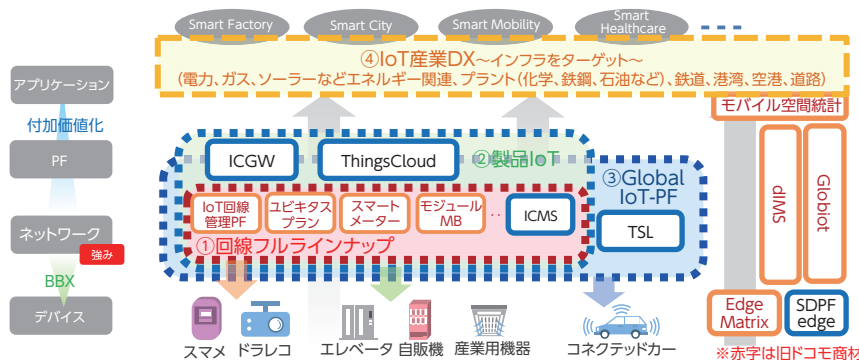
Smart Factory

Smart City

Smart Mobility

Smart Healthcare

④IoT産業DX～インフラをターゲット～
(電力、ガス、ソーラーなどエネルギー関連、プラント(化学、鉄鋼、石油など)、鉄道、港湾、空港、道路)

モバイル空間統計

アプリケーション

付加価値化

PF

ネットワーク

強み

BBX

デバイス

ICGW

ThingsCloud

②製品IoT

③Global IoT-PF

IoT回線管理PF

ユビキタスプラン

スマートメーター

モジュールMB

ICMS

TSL

①回線フルラインナップ

dIMS

Globiot

Edge Matrix

SDPF edge

スマメ

ドラレコ

エレベータ

自販機

産業用機器

コネクテッドカー

※赤字は旧ドコモ商材